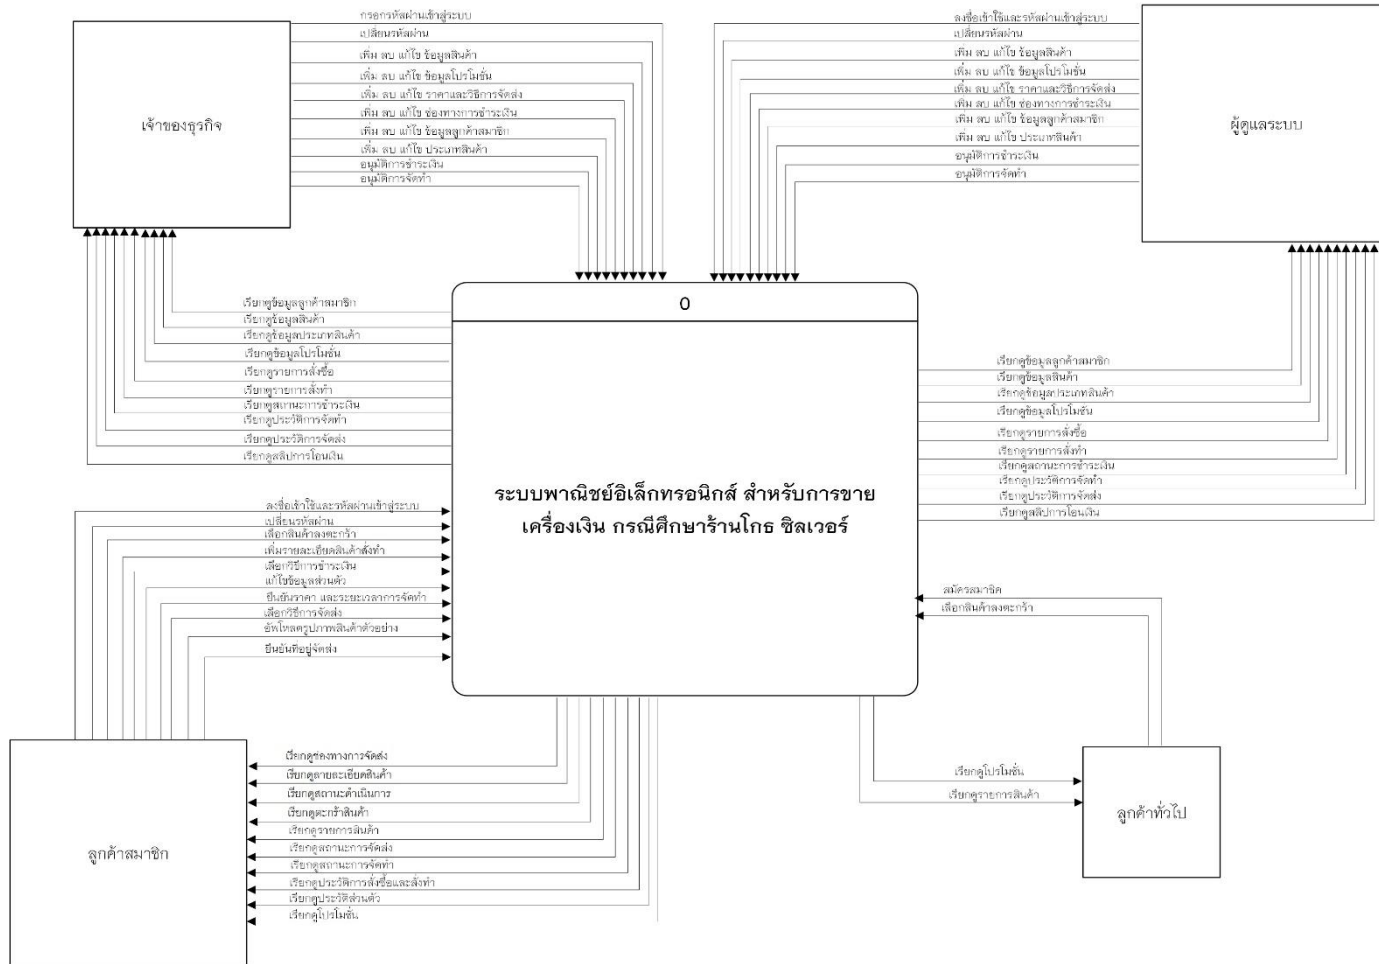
เจ้าของธุรกิจ

กรอกรหัสผ่านเข้าสู่ระบบ
เปลี่ยนรหัสผ่าน
เพิ่ม ลบ แก้ไข ข้อมูลสินค้า
เพิ่ม ลบ แก้ไข ข้อมูลโปรโมชั่น
เพิ่ม ลบ แก้ไข ราคาและวิธีการจัดส่ง
เพิ่ม ลบ แก้ไข ช่องทางการชำระเงิน
เพิ่ม ลบ แก้ไข ข้อมูลลูกค้าสมาชิก
เพิ่ม ลบ แก้ไข ประเภทสินค้า
อนุมัติการชำระเงิน
อนุมัติการจัดทำ

ผู้ดูแลระบบ

ลงชื่อเข้าใช้และรหัสผ่านเข้าสู่ระบบ
เปลี่ยนรหัสผ่าน
เพิ่ม ลบ แก้ไข ข้อมูลสินค้า
เพิ่ม ลบ แก้ไข ข้อมูลโปรโมชั่น
เพิ่ม ลบ แก้ไข ราคาและวิธีการจัดส่ง
เพิ่ม ลบ แก้ไข ช่องทางการชำระเงิน
เพิ่ม ลบ แก้ไข ข้อมูลลูกค้าสมาชิก
เพิ่ม ลบ แก้ไข ประเภทสินค้า
อนุมัติการชำระเงิน
อนุมัติการจัดทำ

เรียกดูข้อมูลลูกค้าสมาชิก
เรียกดูข้อมูลสินค้า
เรียกดูข้อมูลประเภทสินค้า
เรียกดูข้อมูลโปรโมชั่น
เรียกดูรายการสั่งซื้อ
เรียกดูรายการสั่งทำ
เรียกดูสถานะการชำระเงิน
เรียกดูประวัติการจัดทำ
เรียกดูประวัติการจัดส่ง
เรียกดูสลิปการโอนเงิน

0

ระบบพาณิชย์อิเล็กทรอนิกส์ สำหรับการขายเครื่องเงิน กรณีศึกษาร้านโกธ ซิลเวอร์

เรียกดูข้อมูลลูกค้าสมาชิก
เรียกดูข้อมูลสินค้า
เรียกดูข้อมูลประเภทสินค้า
เรียกดูข้อมูลโปรโมชั่น
เรียกดูรายการสั่งซื้อ
เรียกดูรายการสั่งทำ
เรียกดูสถานะการชำระเงิน
เรียกดูประวัติการจัดทำ
เรียกดูประวัติการจัดส่ง
เรียกดูสลิปการโอนเงิน

ลงชื่อเข้าใช้และรหัสผ่านเข้าสู่ระบบ
เปลี่ยนรหัสผ่าน
เลือกสินค้าลงตะกร้า
เพิ่มรายละเอียดสินค้าสั่งทำ
เลือกวิธีการชำระเงิน
แก้ไขข้อมูลส่วนตัว
ยืนยันราคา และระยะเวลาการจัดทำ
เลือกวิธีการจัดส่ง
อัพโหลดรูปภาพสินค้าตัวอย่าง
ยืนยันที่อยู่จัดส่ง

สมัครสมาชิก
เลือกสินค้าลงตะกร้า

ลูกค้าสมาชิก

เรียกดูช่องทางการจัดส่ง
เรียกดูรายละเอียดสินค้า
เรียกดูสถานะดำเนินการ
เรียกดูตะกร้าสินค้า
เรียกดูรายการสินค้า
เรียกดูสถานะการจัดส่ง
เรียกดูสถานะการจัดทำ
เรียกดูประวัติการสั่งซื้อและสั่งทำ
เรียกดูประวัติส่วนตัว
เรียกดูโปรโมชั่น

เรียกดูโปรโมชั่น
เรียกดูรายการสินค้า

ลูกค้าทั่วไป